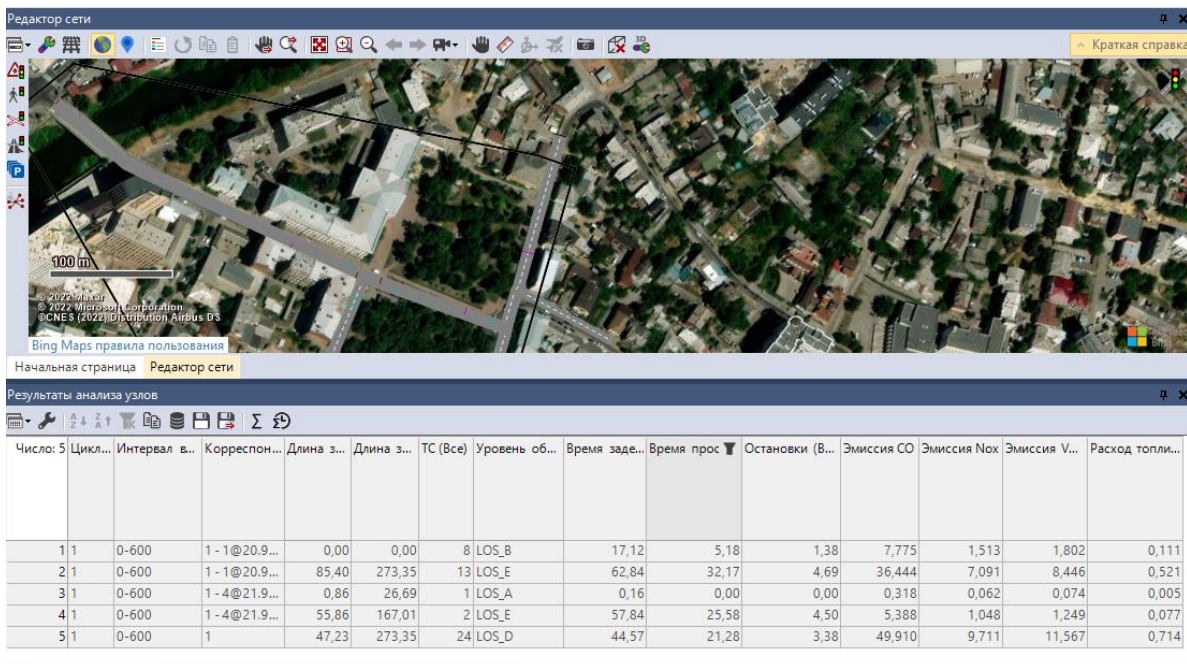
Редактор сети

Краткая справка

100 m

© 2022 Maxar
© 2022 Microsoft Corporation
©CNES (2022) Distribution Airbus DS

Bing Maps правила пользования

Начальная страница | Редактор сети

Результаты анализа узлов

| Число: 5 | Цикл... | Интервал в... | Корреспон... | Длина з... | Длина з... | ТС (Все) | Уровень об... | Время заде... | Время прос | Остановки (В... | Эмиссия CO | Эмиссия Nox | Эмиссия V... | Расход топли... |
|---|---|---|---|---|---|---|---|---|---|---|---|---|---|---|
| 1 | 1 | 0-600 | 1 - 1@20.9... | 0,00 | 0,00 | 8 | LOS_B | 17,12 | 5,18 | 1,38 | 7,775 | 1,513 | 1,802 | 0,111 |
| 2 | 1 | 0-600 | 1 - 1@20.9... | 85,40 | 273,35 | 13 | LOS_E | 62,84 | 32,17 | 4,69 | 36,444 | 7,091 | 8,446 | 0,521 |
| 3 | 1 | 0-600 | 1 - 4@21.9... | 0,86 | 26,69 | 1 | LOS_A | 0,16 | 0,00 | 0,00 | 0,318 | 0,062 | 0,074 | 0,005 |
| 4 | 1 | 0-600 | 1 - 4@21.9... | 55,86 | 167,01 | 2 | LOS_E | 57,84 | 25,58 | 4,50 | 5,388 | 1,048 | 1,249 | 0,077 |
| 5 | 1 | 0-600 | 1 | 47,23 | 273,35 | 24 | LOS_D | 44,57 | 21,28 | 3,38 | 49,910 | 9,711 | 11,567 | 0,714 |